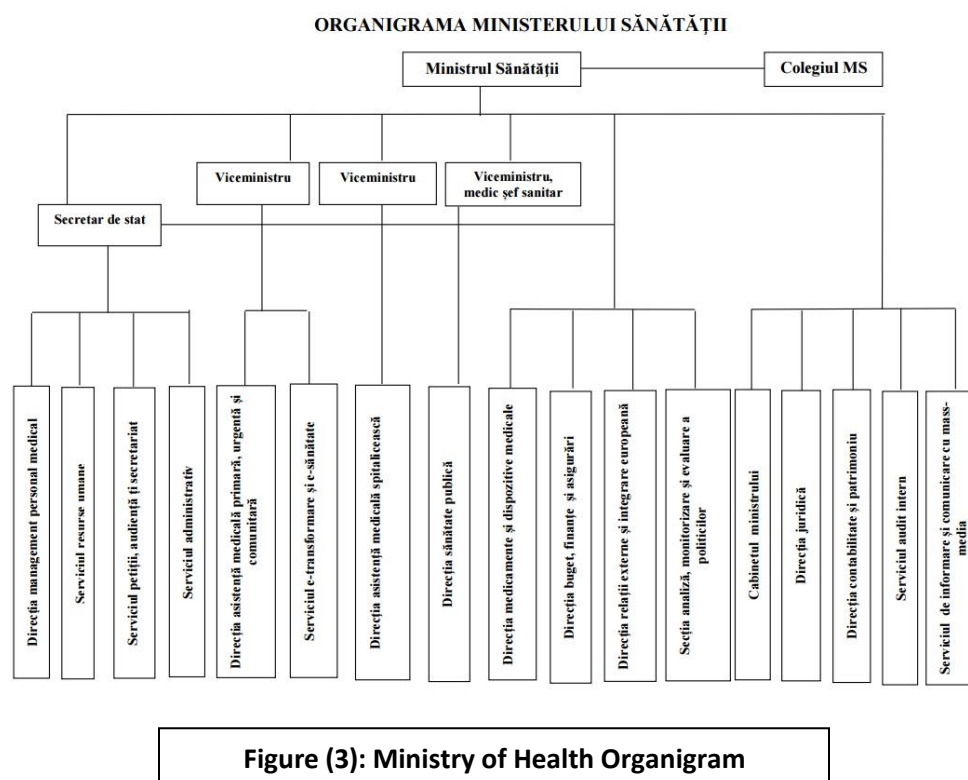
ORGANIGRAMA MINISTERULUI SĂNĂTĂȚII

Ministrul Sănătății

Colegiul MS

Viceministru

Viceministru

Viceministru, medic şef sanitar

Secretar de stat

Direcția management personal medical

Serviciul resurse umane

Serviciul petiții, audiență și secretariat

Serviciul administrativ

Direcția asistență medicală primară, urgentă și comunitară

Serviciul e-transformare și e-sănătate

Direcția asistență medicală spitalicească

Direcția sănătate publică

Direcția medicamente și dispozitive medicale

Direcția buget, finanțe și asigurări

Direcția relații externe și integrare europeană

Secția analiză, monitorizare și evaluare a politicilor

Cabinetul ministrului

Direcția juridică

Direcția contabilitate și patrimoniu

Serviciul audit intern

Serviciul de informare și comunicare cu mass-media

Figure (3): Ministry of Health Organigram